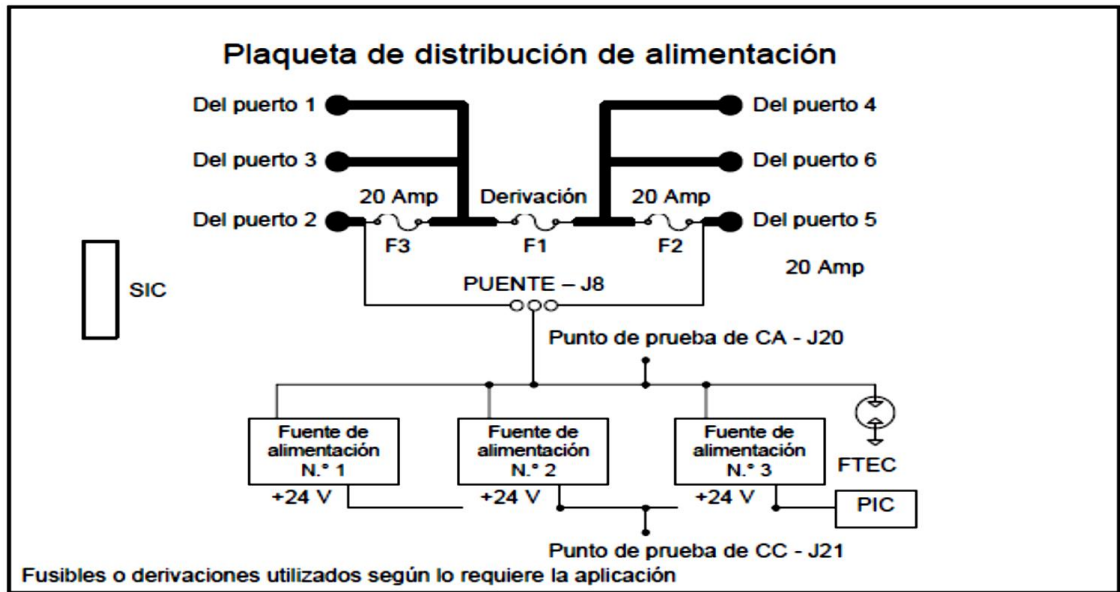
Plaqueta de distribución de alimentación

Del puerto 1

Del puerto 3

Del puerto 2

Del puerto 4

Del puerto 6

Del puerto 5

20 Amp

Derivación

20 Amp

F3

F1

F2

20 Amp

SIC

PUENTE – J8

Punto de prueba de CA - J20

Fuente de alimentación N.° 1

Fuente de alimentación N.° 2

Fuente de alimentación N.° 3

FTEC

+24 V

+24 V

+24 V

PIC

Punto de prueba de CC - J21

Fusibles o derivaciones utilizados según lo requiere la aplicación